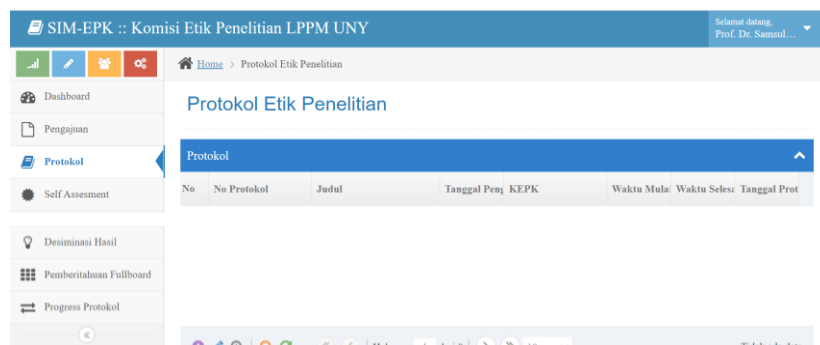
SIM-EPK :: Komisi Etik Penelitian LPPM UNY

Selamat datang, Prof. Dr. Samsul...

Home > Protokol Etik Penelitian

Dashboard

Pengajuan

Protokol

Self Assesment

Desiminasi Hasil

Pemberitahuan Fullboard

Progress Protokol

Protokol Etik Penelitian

Protokol

| No | No Protokol | Judul | Tanggal Peng | KEPK | Waktu Mula | Waktu Seles | Tanggal Prot |
|---|---|---|---|---|---|---|---|

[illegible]